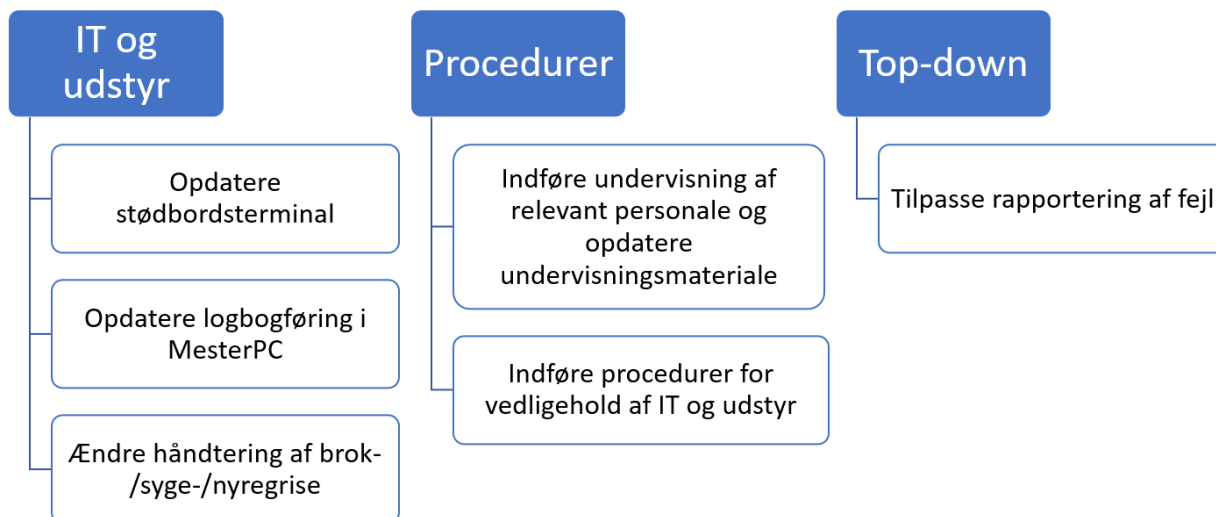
IT og udstyr

Opdatere stødbordsterminal

Opdatere logbogføring i MesterPC

Ændre håndtering af brok-/syge-/nyregrise

Procedurer

Indføre undervisning af relevant personale og opdatere undervisningsmateriale

Indføre procedurer for vedligehold af IT og udstyr

Top-down

Tilpasse rapportering af fejl